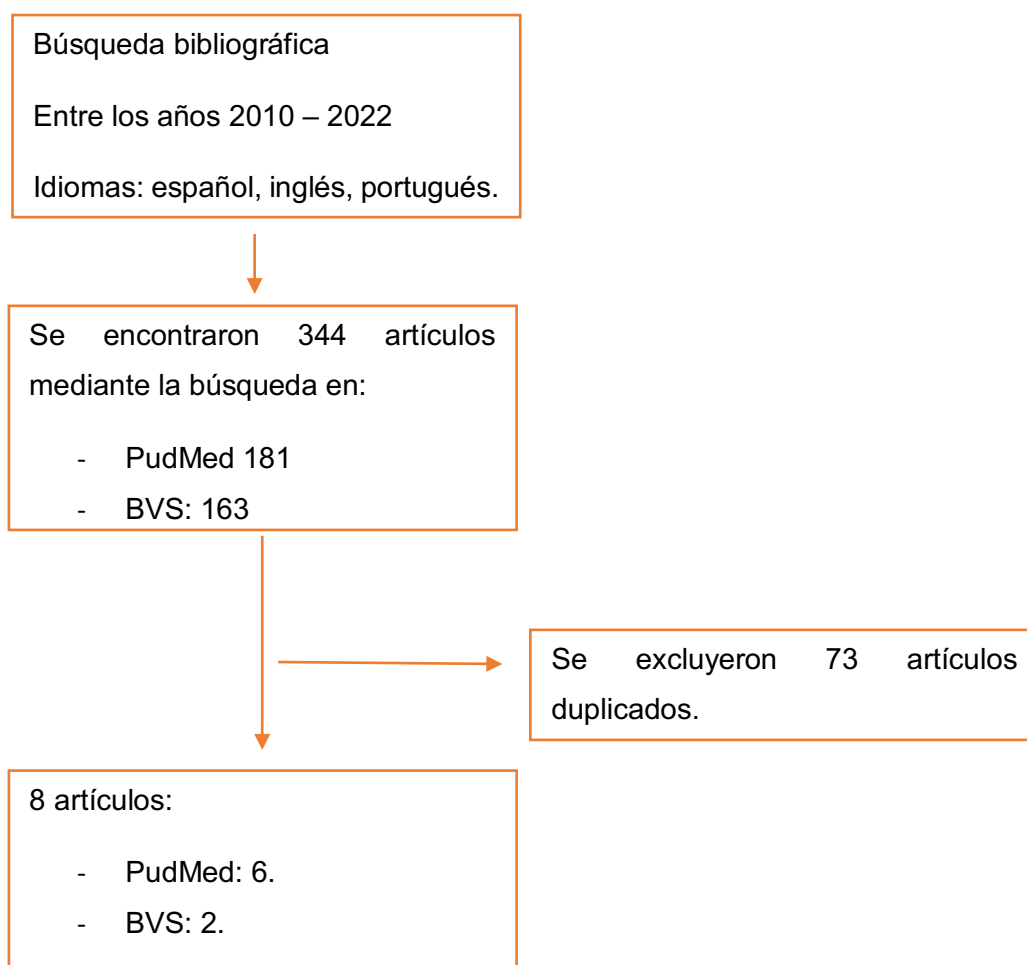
Búsqueda bibliográfica

Entre los años 2010 – 2022

Idiomas: español, inglés, portugués.

Se encontraron 344 artículos mediante la búsqueda en:

- PudMed 181
- BVS: 163

Se excluyeron 73 artículos duplicados.

8 artículos:

- PudMed: 6.
- BVS: 2.